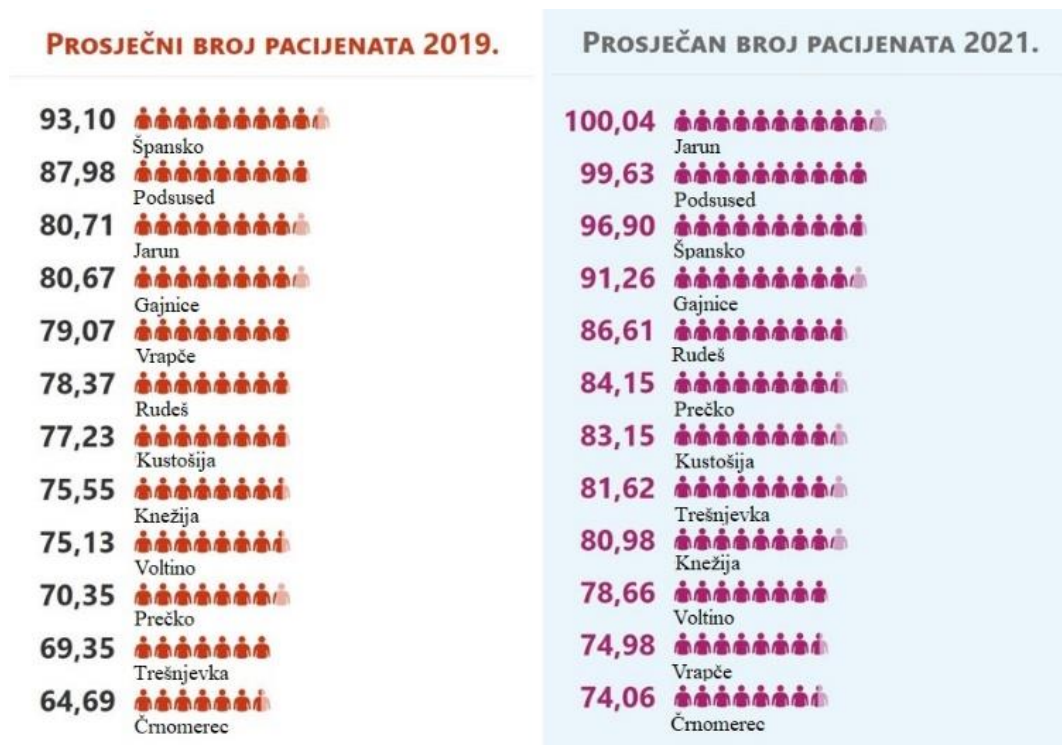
PROSJEČNI BROJ PACIJENATA 2019.

93,10 Špansko
87,98 Podsused
80,71 Jarun
80,67 Gajnice
79,07 Vrapče
78,37 Rudeš
77,23 Kustošija
75,55 Knežija
75,13 Voltino
70,35 Prečko
69,35 Trešnjevka
64,69 Črnomerec

PROSJEČAN BROJ PACIJENATA 2021.

100,04 Jarun
99,63 Podsused
96,90 Špansko
91,26 Gajnice
86,61 Rudeš
84,15 Prečko
83,15 Kustošija
81,62 Trešnjevka
80,98 Knežija
78,66 Voltino
74,98 Vrapče
74,06 Črnomerec